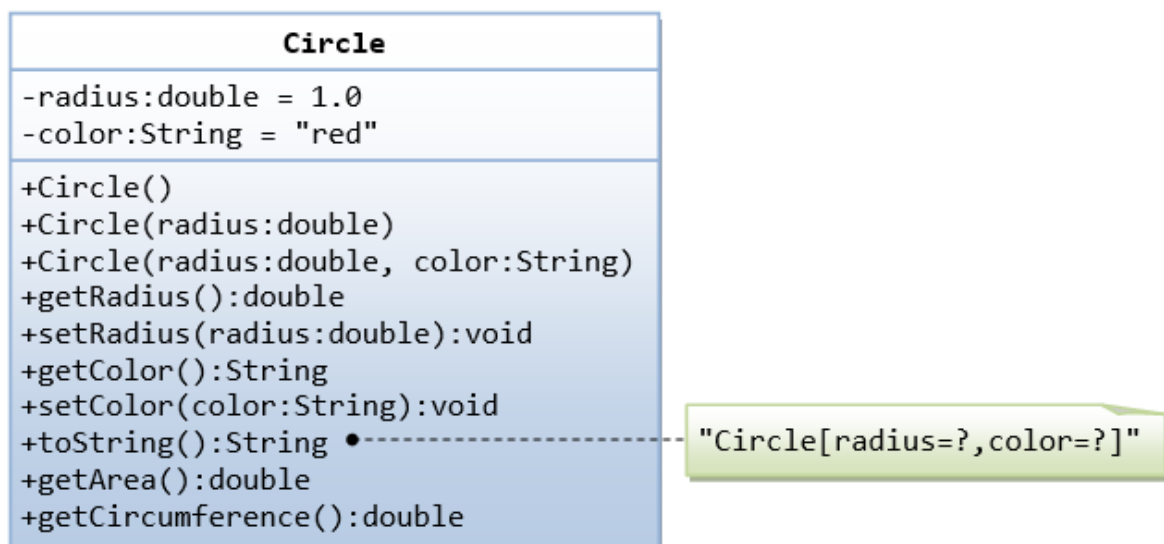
Circle

-radius:double = 1.0
-color:String = "red"

+Circle()
+Circle(radius:double)
+Circle(radius:double, color:String)
+getRadius():double
+setRadius(radius:double):void
+getColor():String
+setColor(color:String):void
+toString():String
+getArea():double
+getCircumference():double

"Circle[radius=?,color=?]"